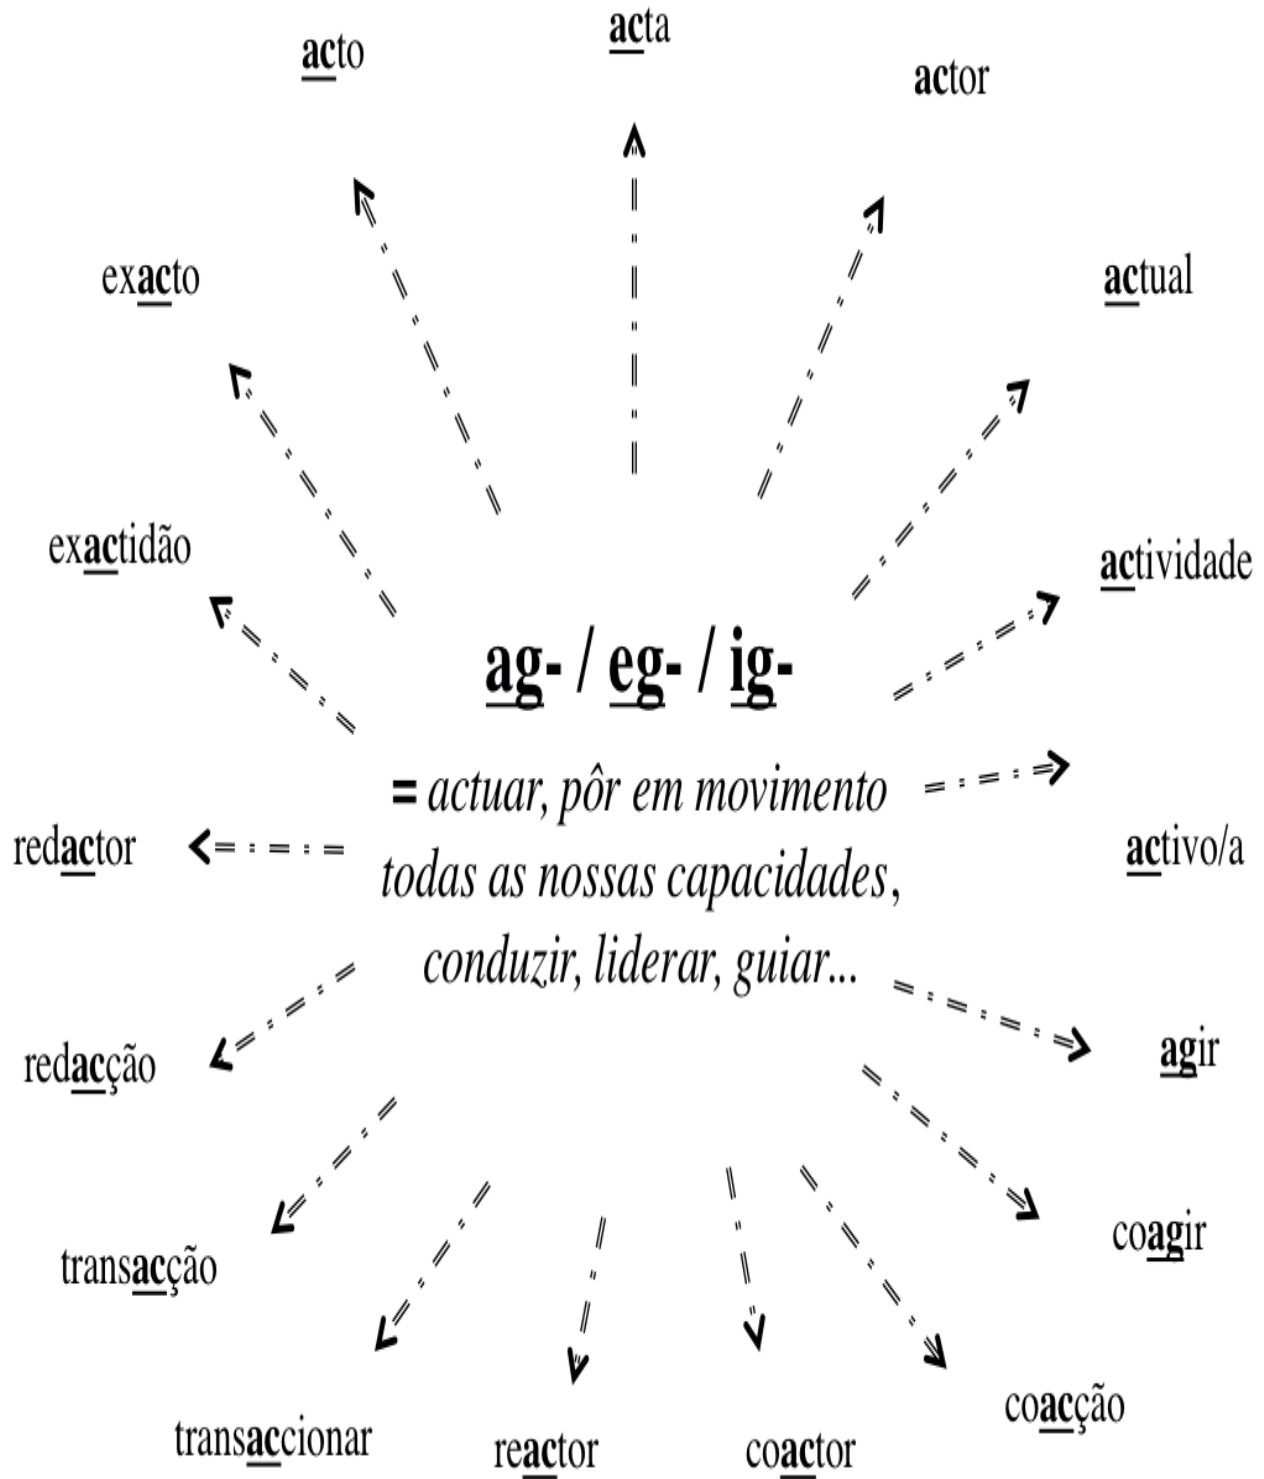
acta

acto

actor

exacto

actual

exactidão

actividade

ag- / eg- / ig-

= actuar, pôr em movimento todas as nossas capacidades, conduzir, liderar, guiar...

redactor

activo/a

redacção

agir

coagir

transacção

coacção

transaccionar

reactor

coactor